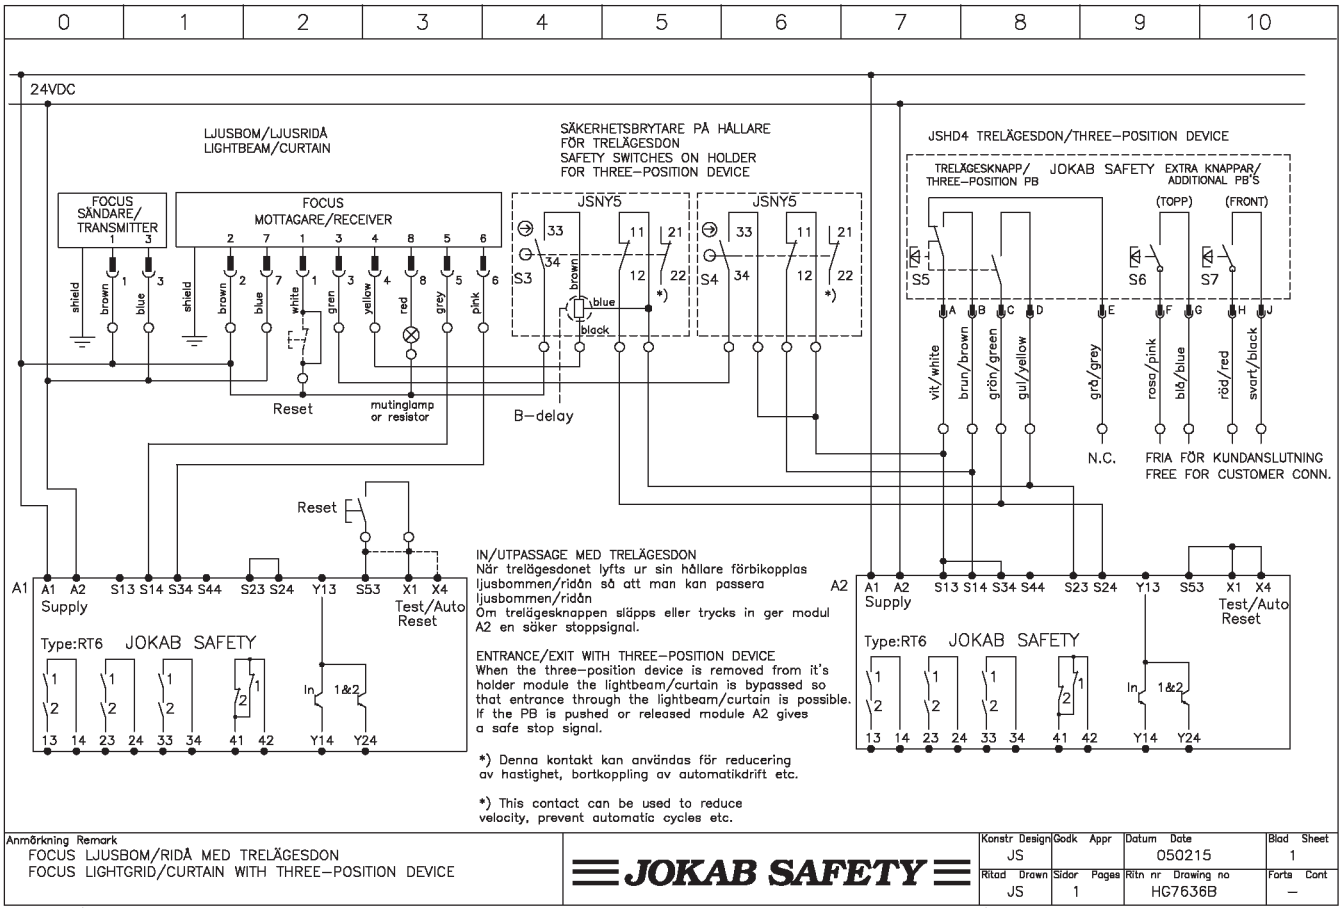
0 1 2 3 4 5 6 7 8 9 10

24VDC

LJUSBOM/LJUSRIDÅ
LIGHTBEAM/CURTAIN

FOCUS SÄNDARE/ TRANSMITTER
1 3
shield brown 1 blue 3

FOCUS
MOTTAGARE/RECEIVER
2 7 1 3 4 8 5 6
shield brown 2 blue 7 white 1 gren 3 yellow 4 red 8 grey 5 pink 6

Reset
mutinglamp or resistor

SÄKERHETSBRYTARE PÅ HÅLLARE FÖR TRELÄGESDON
SAFETY SWITCHES ON HOLDER FOR THREE–POSITION DEVICE

JSNY5
33 34 S3 brown blue black 11 12 21 22 *)

JSNY5
33 34 S4 11 12 21 22 *)

B–delay

JSHD4 TRELÄGESDON/THREE–POSITION DEVICE
TRELÄGESKNAPP/ THREE–POSITION PB
JOKAB SAFETY
EXTRA KNAPPAR/ ADDITIONAL PB'S
(TOPP) (FRONT)
S5 S6 S7
A B C D E F G H J
vit/white brun/brown grön/green gul/yellow grå/grey rosa/pink blå/blue röd/red svart/black
N.C.
FRIA FÖR KUNDANSLUTNING
FREE FOR CUSTOMER CONN.

Reset

A1 A1 A2 S13 S14 S34 S44 S23 S24 Y13 S53 X1 X4
Supply
Test/Auto Reset
Type:RT6 JOKAB SAFETY
1 2 1 2 1 2 2 1 In 1&2
13 14 23 24 33 34 41 42 Y14 Y24

IN/UTPASSAGE MED TRELÄGESDON
När trelägesdonet lyfts ur sin hållare förbikopplas ljusbommen/ridån så att man kan passera ljusbommen/ridån
Om trelägesknappen släpps eller trycks in ger modul A2 en säker stoppsignal.

ENTRANCE/EXIT WITH THREE–POSITION DEVICE
When the three–position device is removed from it's holder module the lightbeam/curtain is bypassed so that entrance through the lightbeam/curtain is possible. If the PB is pushed or released module A2 gives a safe stop signal.

*) Denna kontakt kan användas för reducering av hastighet, bortkoppling av automatikdrift etc.

*) This contact can be used to reduce velocity, prevent automatic cycles etc.

A2 A1 A2 S13 S14 S34 S44 S23 S24 Y13 S53 X1 X4
Supply
Test/Auto Reset
Type:RT6 JOKAB SAFETY
1 2 1 2 1 2 2 1 In 1&2
13 14 23 24 33 34 41 42 Y14 Y24

Anmärkning Remark
FOCUS LJUSBOM/RIDÅ MED TRELÄGESDON
FOCUS LIGHTGRID/CURTAIN WITH THREE–POSITION DEVICE

JOKAB SAFETY

| Konstr Design | Godk Appr | Datum Date | Blad Sheet |
|---|---|---|---|
| JS | | 050215 | 1 |
| Ritad Drawn | Sidor Pages | Ritn nr Drawing no | Forts Cont |
| JS | 1 | HG7636B | – |